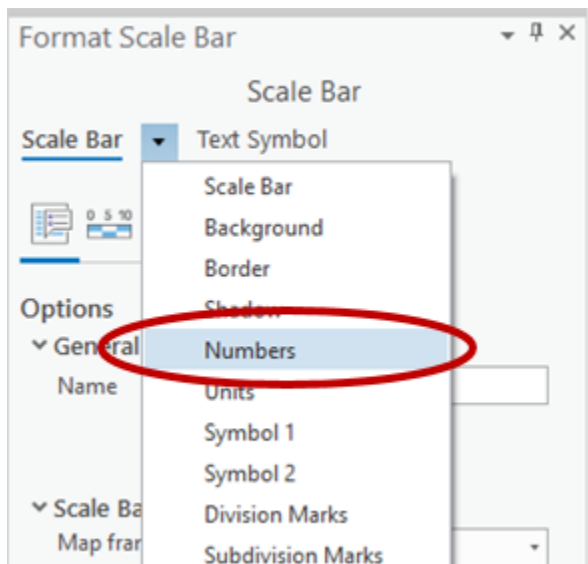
Format Scale Bar

Scale Bar

Scale Bar Text Symbol

0 5 10

Options

General

Name

Scale Ba

Map fran

Scale Bar
Background
Border
Shadow
Numbers
Units
Symbol 1
Symbol 2
Division Marks
Subdivision Marks